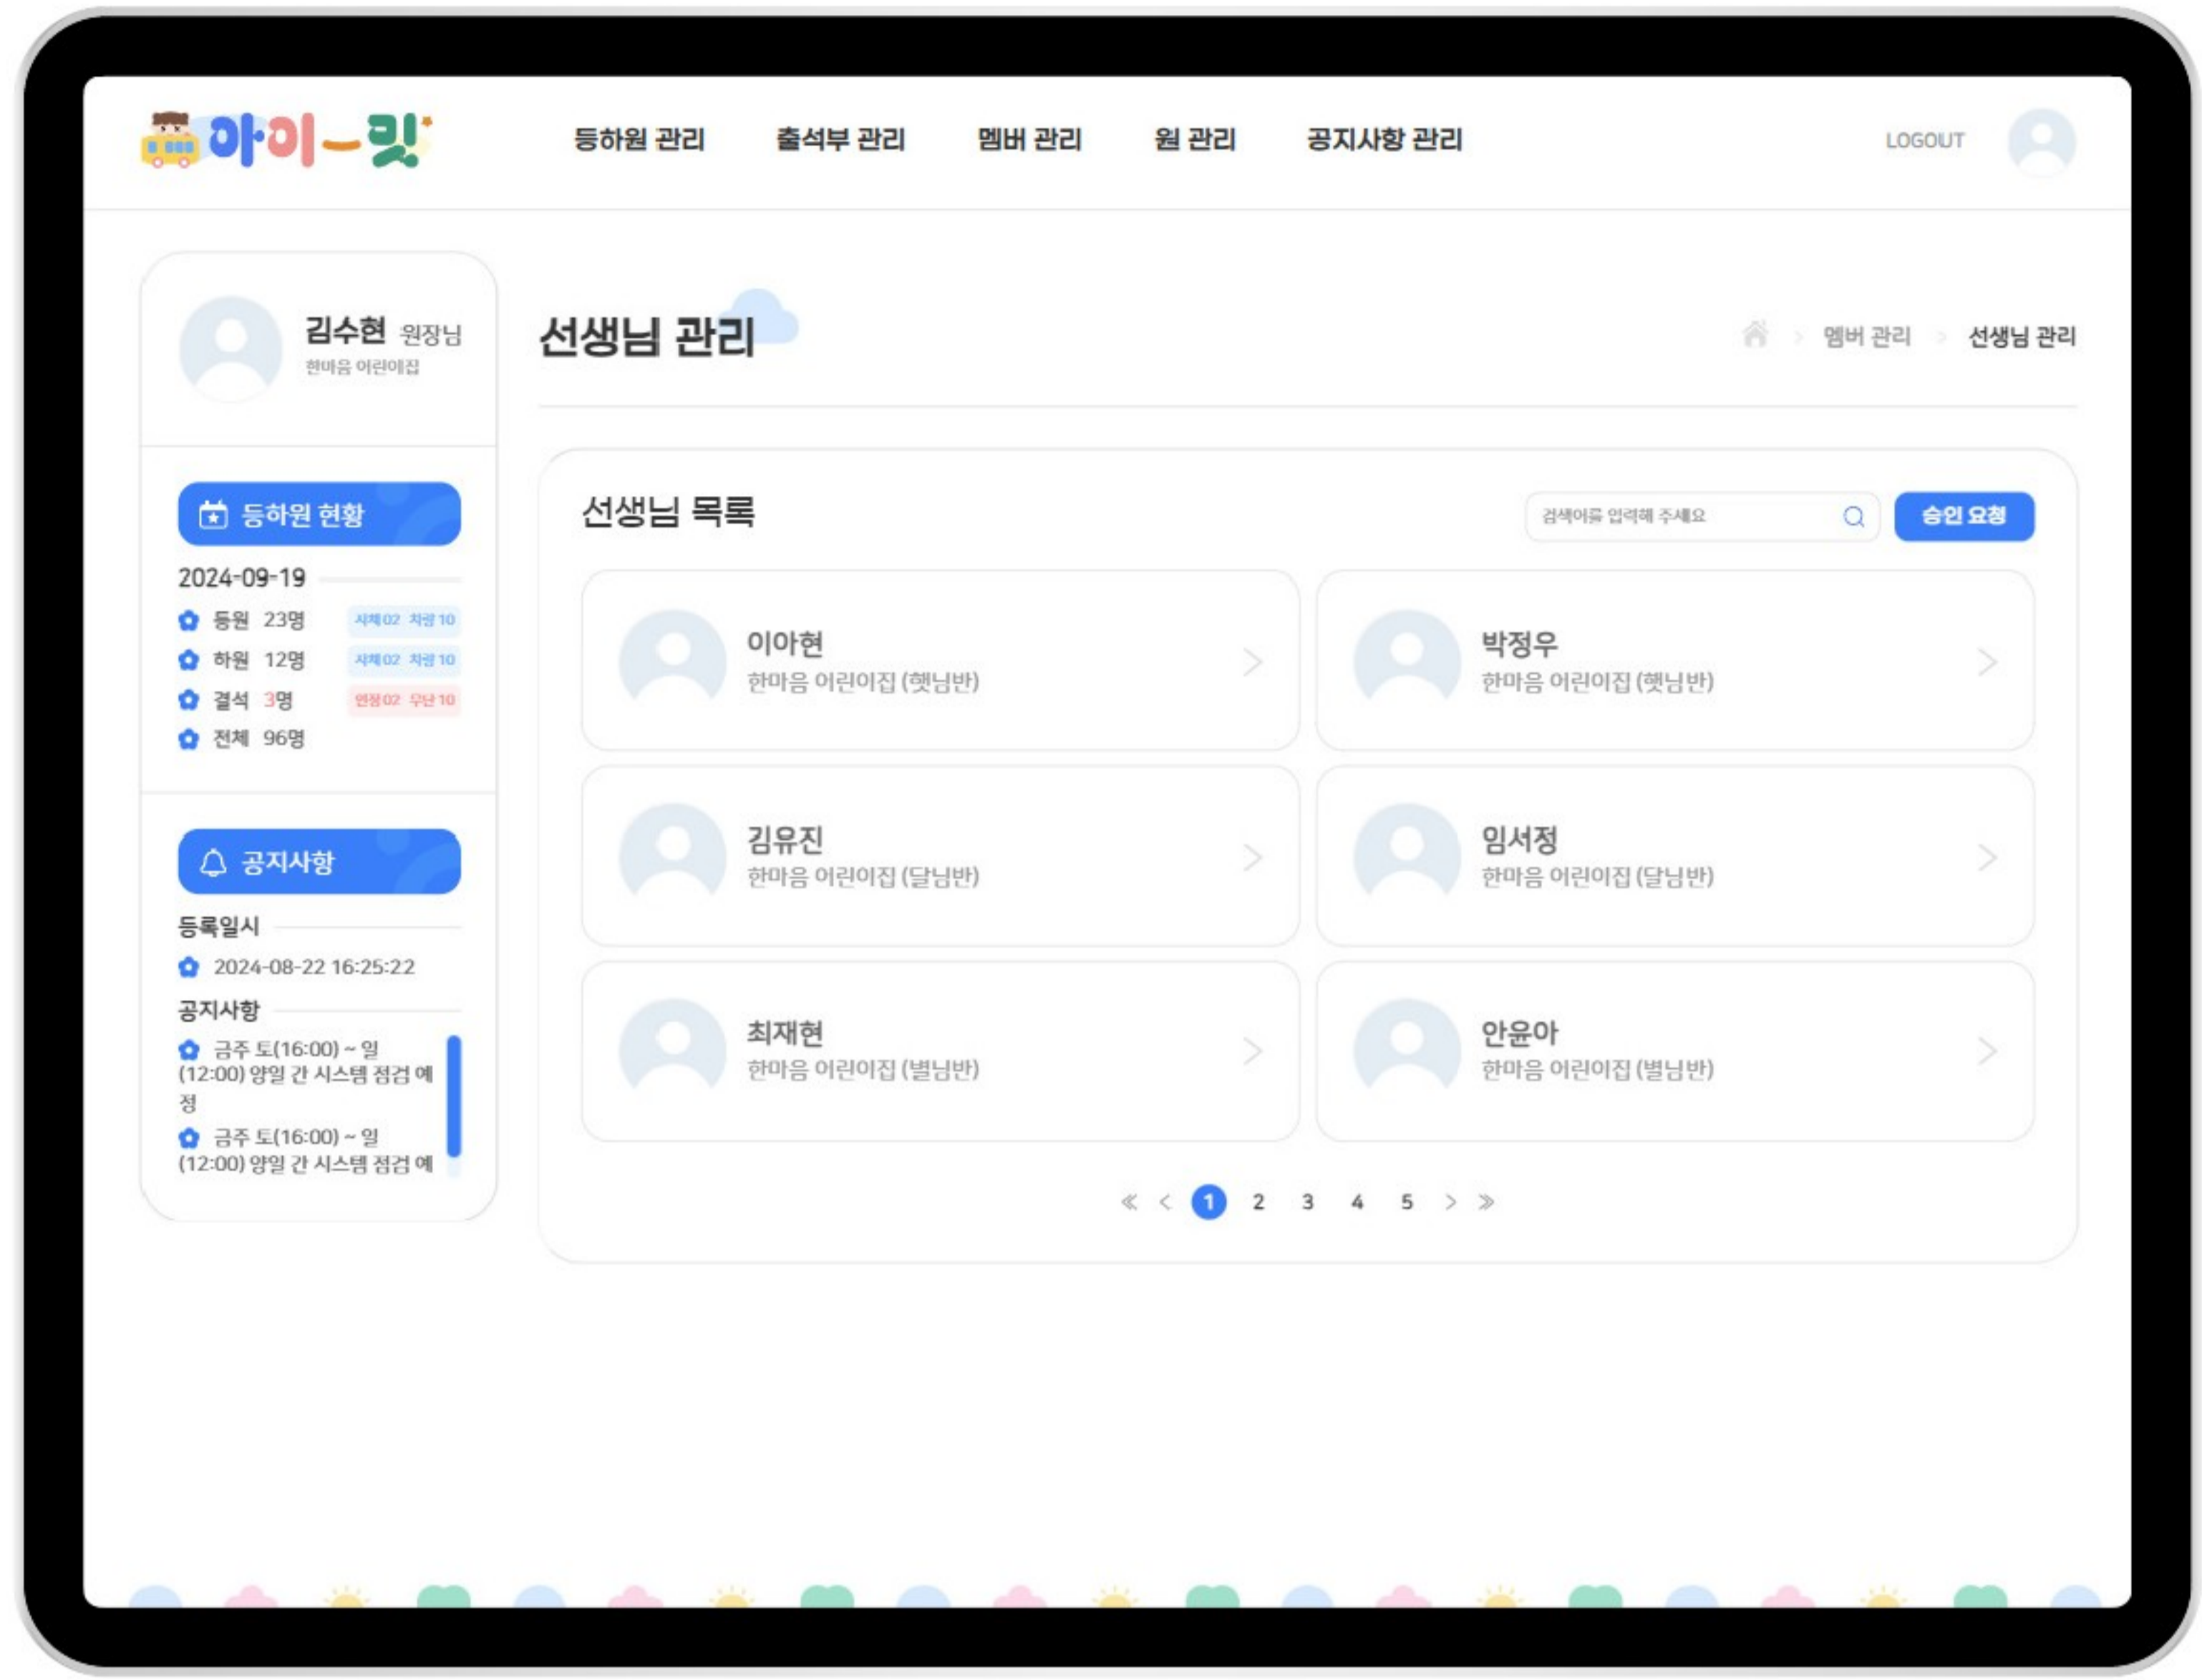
아이-킷

등하원 관리 출석부 관리 멤버 관리 원 관리 공지사항 관리

LOGOUT

김수현 원장님
한마음 어린이집

등하원 현황
2024-09-19
등원 23명 자체02 차량10
하원 12명 자체02 차량10
결석 3명 연락02 무단10
전체 96명

공지사항
등록일시
2024-08-22 16:25:22
공지사항
금주 토(16:00) ~ 일(12:00) 양일 간 시스템 점검 예정
금주 토(16:00) ~ 일(12:00) 양일 간 시스템 점검 예

선생님 관리

멤버 관리 > 선생님 관리

선생님 목록

검색어를 입력해 주세요

승인 요청

이아현
한마음 어린이집 (햇님반)

박정우
한마음 어린이집 (햇님반)

김유진
한마음 어린이집 (달님반)

임서정
한마음 어린이집 (달님반)

최재현
한마음 어린이집 (별님반)

안윤아
한마음 어린이집 (별님반)

1 2 3 4 5